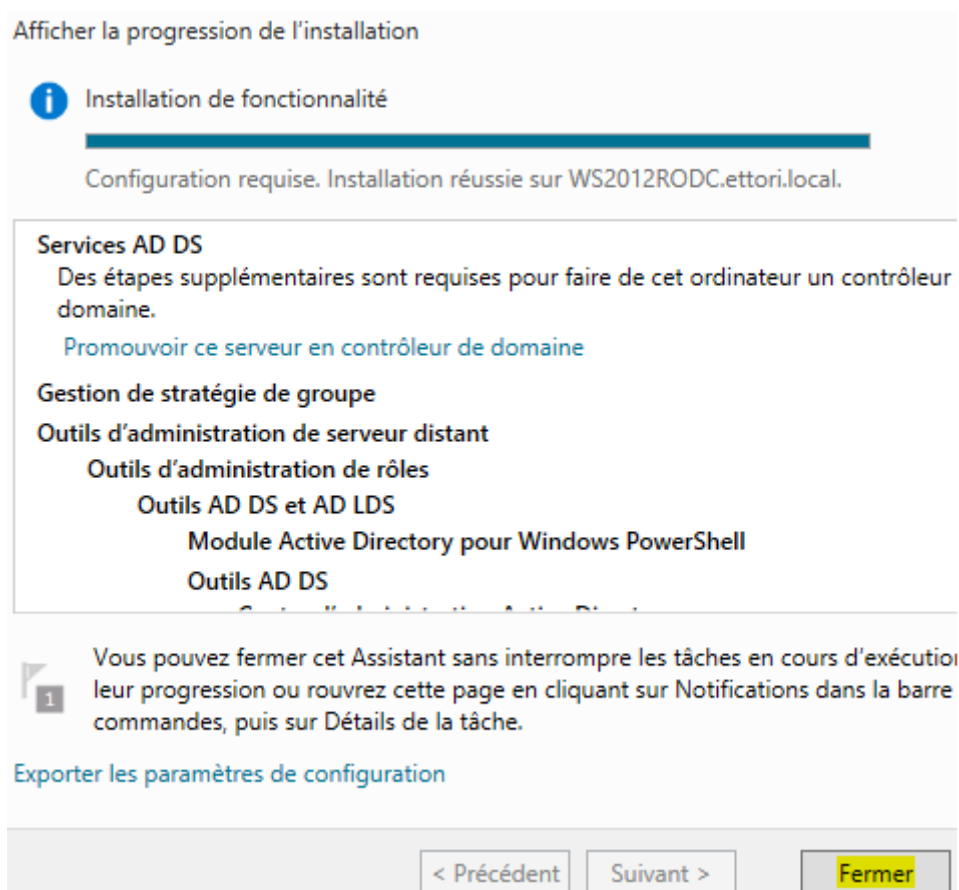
Afficher la progression de l'installation

Installation de fonctionnalité

Configuration requise. Installation réussie sur WS2012RODC.ettori.local.

Services AD DS
Des étapes supplémentaires sont requises pour faire de cet ordinateur un contrôleur domaine.
Promouvoir ce serveur en contrôleur de domaine

Gestion de stratégie de groupe

Outils d'administration de serveur distant

Outils d'administration de rôles

Outils AD DS et AD LDS

Module Active Directory pour Windows PowerShell

Outils AD DS

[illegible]

Vous pouvez fermer cet Assistant sans interrompre les tâches en cours d'exécutio leur progression ou rouvrez cette page en cliquant sur Notifications dans la barre commandes, puis sur Détails de la tâche.

1

Exporter les paramètres de configuration

< Précédent Suivant > Fermer